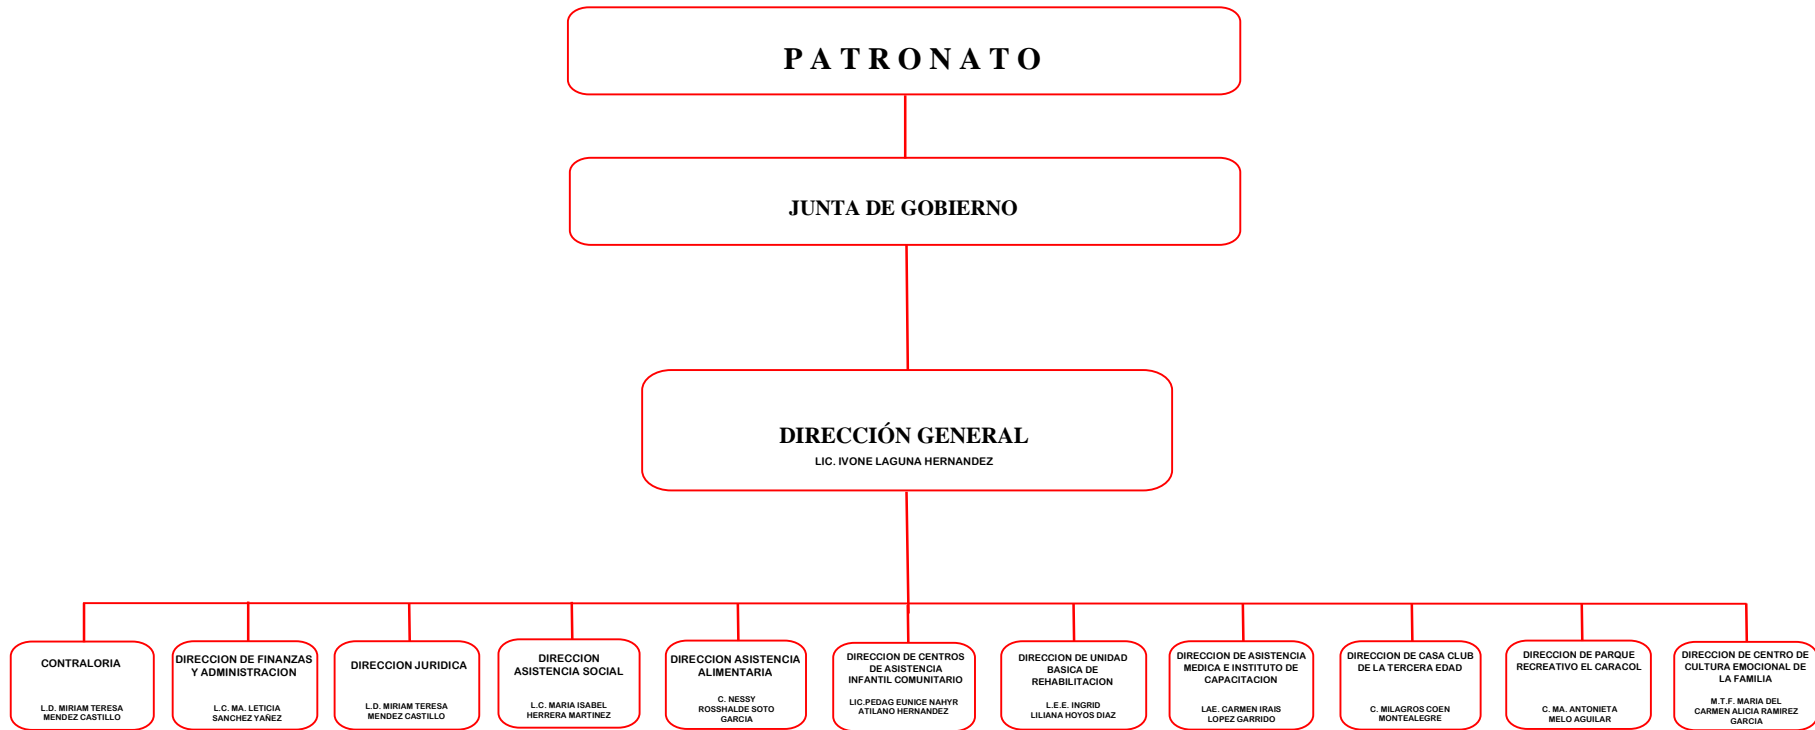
P A T R O N A T O

JUNTA DE GOBIERNO

DIRECCIÓN GENERAL
LIC. IVONE LAGUNA HERNANDEZ

CONTRALORIA
L.D. MIRIAM TERESA MENDEZ CASTILLO

DIRECCION DE FINANZAS Y ADMINISTRACION
L.C. MA. LETICIA SANCHEZ YAÑEZ

DIRECCION JURIDICA
L.D. MIRIAM TERESA MENDEZ CASTILLO

DIRECCION ASISTENCIA SOCIAL
L.C. MARIA ISABEL HERRERA MARTINEZ

DIRECCION ASISTENCIA ALIMENTARIA
C. NESSY ROSSHALDE SOTO GARCIA

DIRECCION DE CENTROS DE ASISTENCIA INFANTIL COMUNITARIO
LIC.PEDAG EUNICE NAHYR ATILANO HERNANDEZ

DIRECCION DE UNIDAD BASICA DE REHABILITACION
L.E.E. INGRID LILIANA HOYOS DIAZ

DIRECCION DE ASISTENCIA MEDICA E INSTITUTO DE CAPACITACION
LAE. CARMEN IRAIS LOPEZ GARRIDO

DIRECCION DE CASA CLUB DE LA TERCERA EDAD
C. MILAGROS COEN MONTEALEGRE

DIRECCION DE PARQUE RECREATIVO EL CARACOL
C. MA. ANTONIETA MELO AGUILAR

DIRECCION DE CENTRO DE CULTURA EMOCIONAL DE LA FAMILIA
M.T.F. MARIA DEL CARMEN ALICIA RAMIREZ GARCIA